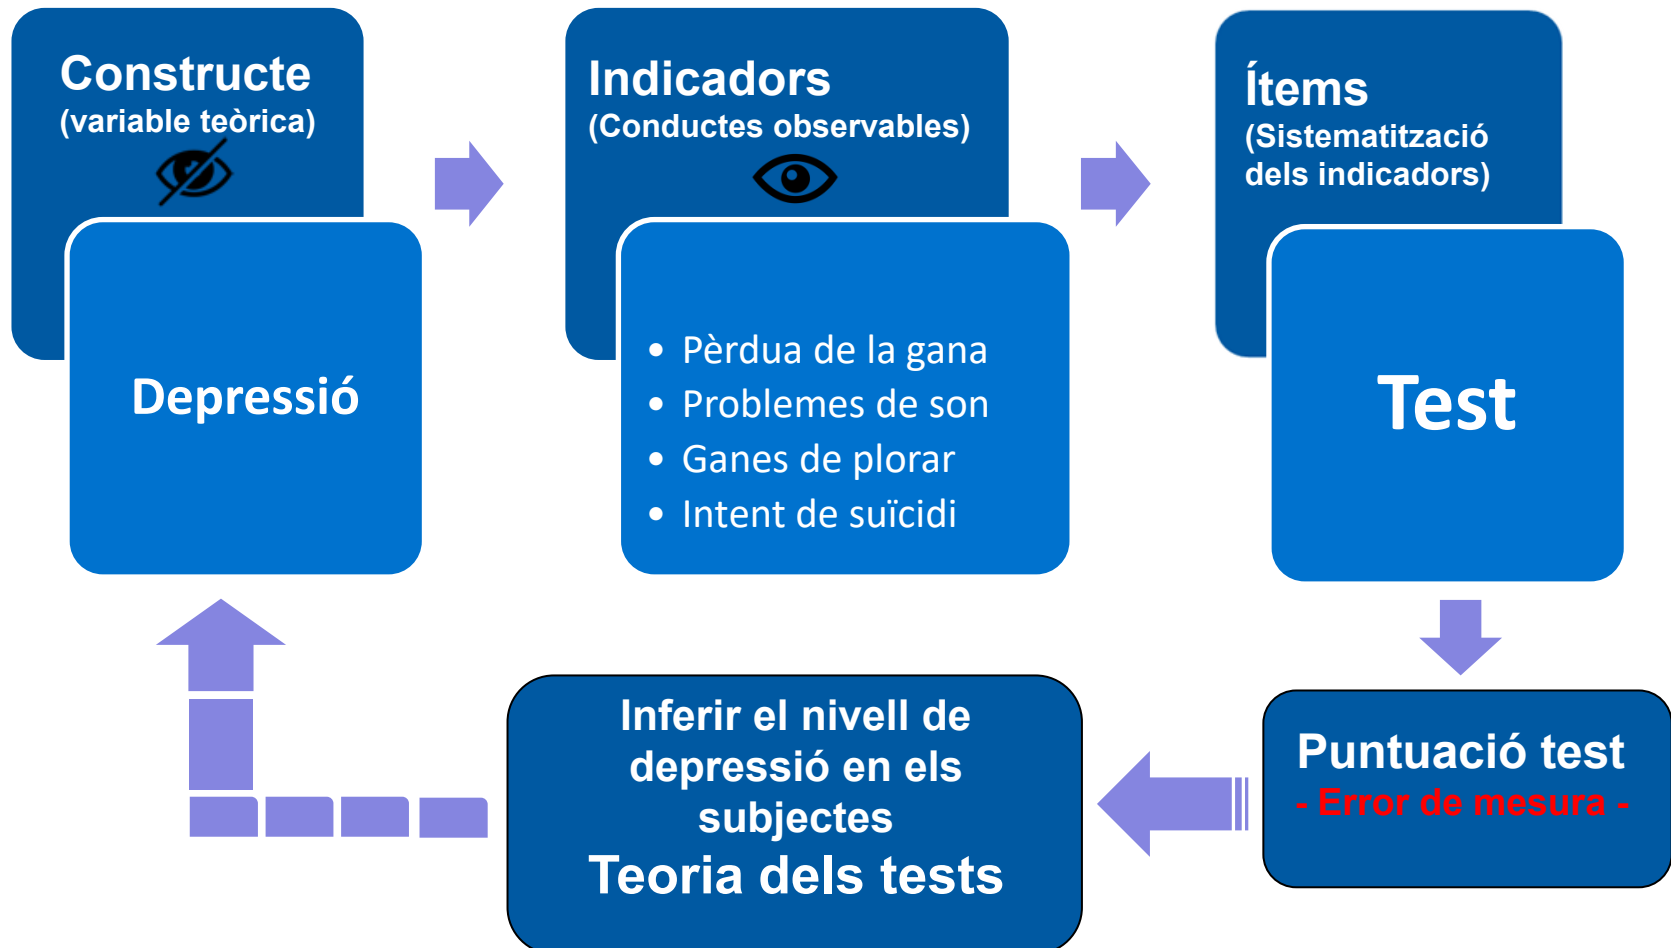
Constructe
(variable teòrica)

Depressió

Indicadors
(Conductes observables)

- Pèrdua de la gana
- Problemes de son
- Ganes de plorar
- Intent de suïcidi

Ítems
(Sistematització dels indicadors)

Test

Puntuació test
- Error de mesura -

Inferir el nivell de depressió en els subjectes
Teoria dels tests